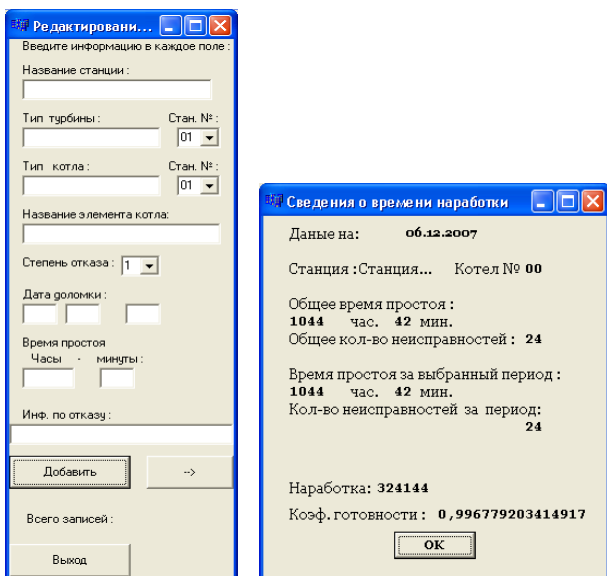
Редактировани...
Введите информацию в каждое поле :
Название станции :
Тип турбины :
Стан. № :
01
Тип котла :
Стан. № :
01
Название элемента котла:
Степень отказа :
1
Дата доломки :
Время простоя
Часы
минуты :
Инф. по отказу :
Добавить
-->
Всего записей :
Выход

Сведения о времени наработки
Даные на: 06.12.2007
Станция :Станция... Котел № 00
Общее время простоя :
1044 час. 42 мин.
Общее кол-во неисправностей : 24
Время простоя за выбранный период :
1044 час. 42 мин.
Кол-во неисправностей за период:
24
Наработка: 324144
Коэф. готовности : 0,996779203414917
OK